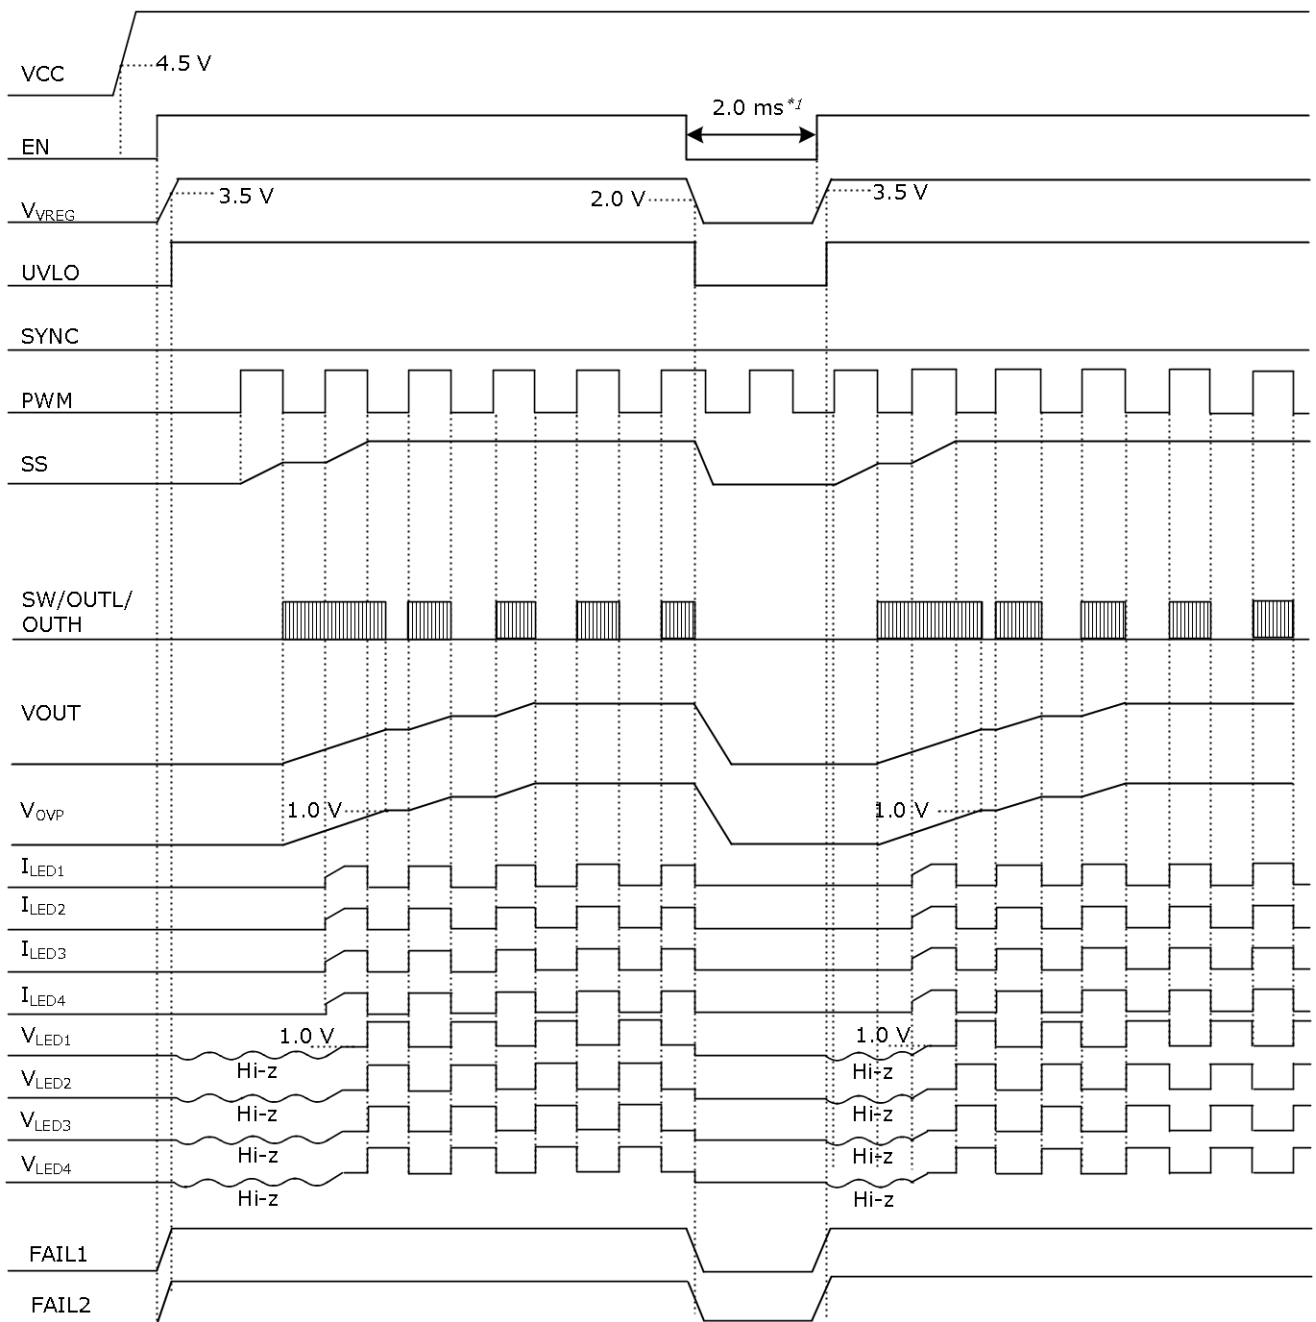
VCC
4.5 V
EN
2.0 ms*1
$V_{VREG}$
3.5 V
2.0 V
3.5 V
UVLO
SYNC
PWM
SS
SW/OUTL/OUTH
VOUT
$V_{OVP}$
1.0 V
1.0 V
$I_{LED1}$
$I_{LED2}$
$I_{LED3}$
$I_{LED4}$
$V_{LED1}$
1.0 V
1.0 V
Hi-z
Hi-z
$V_{LED2}$
Hi-z
Hi-z
$V_{LED3}$
Hi-z
Hi-z
$V_{LED4}$
Hi-z
Hi-z
FAIL1
FAIL2